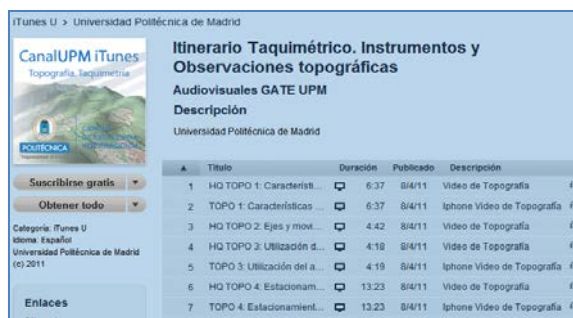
iTunes U > Universidad Politécnica de Madrid

CanalUPM iTunes
Topografía. Taquimetría

POLITÉCNICA

Suscribirse gratis

Obtener todo

Categoría: iTunes U
Idioma: Español
Universidad Politécnica de Madrid
(c) 2011

Enlaces

Itinerario Taquimétrico. Instrumentos y Observaciones topográficas

Audiovisuales GATE UPM

Descripción

Universidad Politécnica de Madrid

| ▲ | Título | | Duración | Publicado | Descripción |
|---|---|---|---|---|---|
| 1 | HQ TOPO 1: Característi... | | 6:37 | 8/4/11 | Video de Topografía |
| 2 | TOPO 1: Características ... | | 6:37 | 8/4/11 | Iphone Video de Topografía |
| 3 | HQ TOPO 2: Ejes y movi... | | 4:42 | 8/4/11 | Video de Topografía |
| 4 | HQ TOPO 3: Utilización d... | | 4:18 | 8/4/11 | Video de Topografía |
| 5 | TOPO 3: Utilización del a... | | 4:19 | 8/4/11 | Iphone Video de Topografía |
| 6 | HQ TOPO 4: Estacionam... | | 13:23 | 8/4/11 | Video de Topografía |
| 7 | TOPO 4: Estacionamient... | | 13:23 | 8/4/11 | Iphone Video de Topografía |